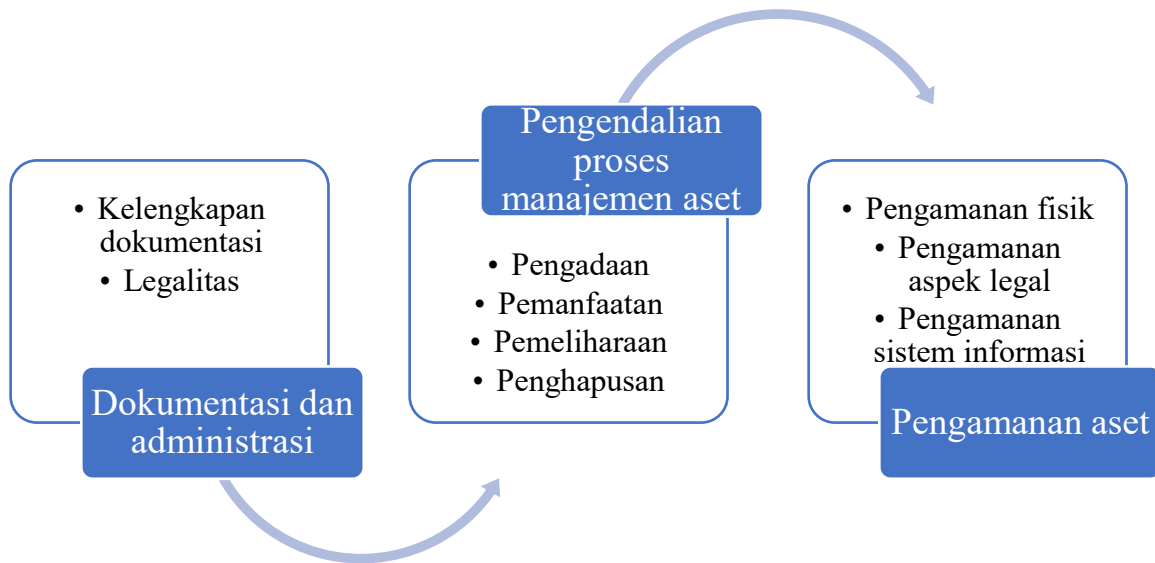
• Kelengkapan dokumentasi
• Legalitas

Dokumentasi dan administrasi

Pengendalian proses manajemen aset

• Pengadaan
• Pemanfaatan
• Pemeliharaan
• Penghapusan

• Pengamanan fisik
• Pengamanan aspek legal
• Pengamanan sistem informasi

Pengamanan aset